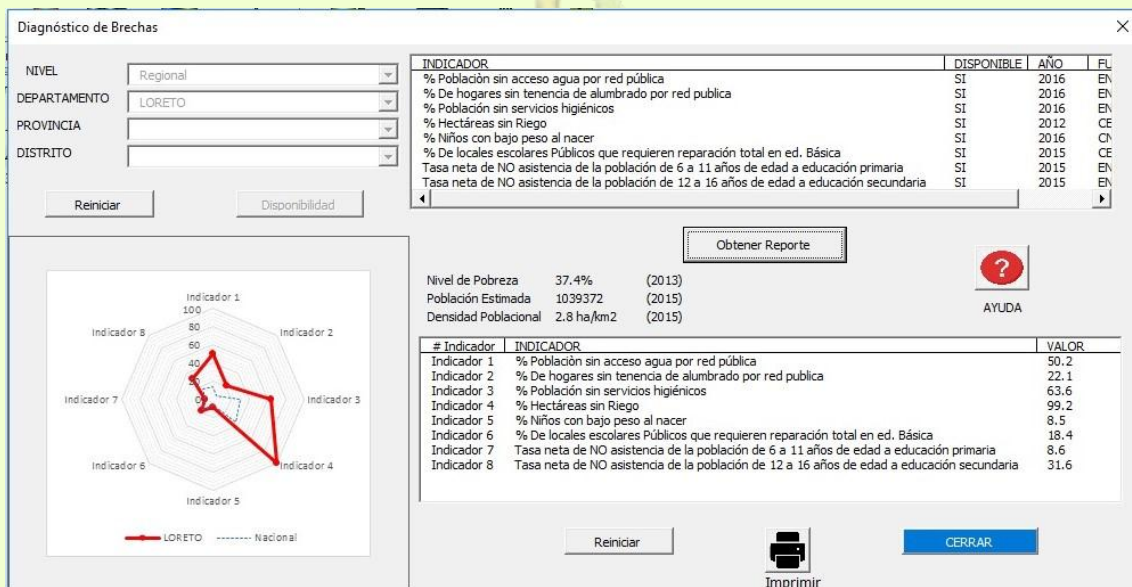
Diagnóstico de Brechas

NIVEL Regional
DEPARTAMENTO LORETO
PROVINCIA
DISTRITO

Reiniciar
Disponibilidad

| INDICADOR | DISPONIBLE | AÑO | FU |
|---|---|---|---|
| % Poblaciòn sin acceso agua por red pública | SI | 2016 | EN |
| % De hogares sin tenencia de alumbrado por red publica | SI | 2016 | EN |
| % Población sin servicios higiénicos | SI | 2016 | EN |
| % Hectáreas sin Riego | SI | 2012 | CE |
| % Niños con bajo peso al nacer | SI | 2016 | CN |
| % De locales escolares Públicos que requieren reparación total en ed. Básica | SI | 2015 | CE |
| Tasa neta de NO asistencia de la población de 6 a 11 años de edad a educación primaria | SI | 2015 | EN |
| Tasa neta de NO asistencia de la población de 12 a 16 años de edad a educación secundaria | SI | 2015 | EN |

Obtener Reporte

Nivel de Pobreza 37.4% (2013)
Población Estimada 1039372 (2015)
Densidad Poblacional 2.8 ha/km2 (2015)

AYUDA

Indicador 1
100
80
60
40
20
0
Indicador 2
Indicador 3
Indicador 4
Indicador 5
Indicador 6
Indicador 7
Indicador 8

LORETO Nacional

| # Indicador | INDICADOR | VALOR |
|---|---|---|
| Indicador 1 | % Población sin acceso agua por red pública | 50.2 |
| Indicador 2 | % De hogares sin tenencia de alumbrado por red publica | 22.1 |
| Indicador 3 | % Población sin servicios higiénicos | 63.6 |
| Indicador 4 | % Hectáreas sin Riego | 99.2 |
| Indicador 5 | % Niños con bajo peso al nacer | 8.5 |
| Indicador 6 | % De locales escolares Públicos que requieren reparación total en ed. Básica | 18.4 |
| Indicador 7 | Tasa neta de NO asistencia de la población de 6 a 11 años de edad a educación primaria | 8.6 |
| Indicador 8 | Tasa neta de NO asistencia de la población de 12 a 16 años de edad a educación secundaria | 31.6 |

Reiniciar
Imprimir
CERRAR